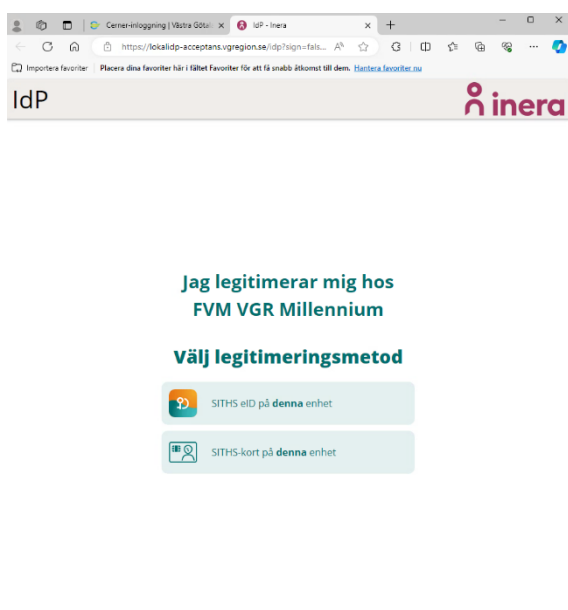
Cerner-inloggning | Västra Götal ×
IdP - Inera ×
+

https://lokalidp-acceptans.vgregion.se/idp?sign=fals...

Importera favoriter | Placera dina favoriter här i fältet Favoriter för att få snabb åtkomst till dem. Hantera favoriter nu

IdP

inera

Jag legitimerar mig hos FVM VGR Millennium

Välj legitimeringsmetod

SITHS eID på **denna** enhet

SITHS-kort på **denna** enhet